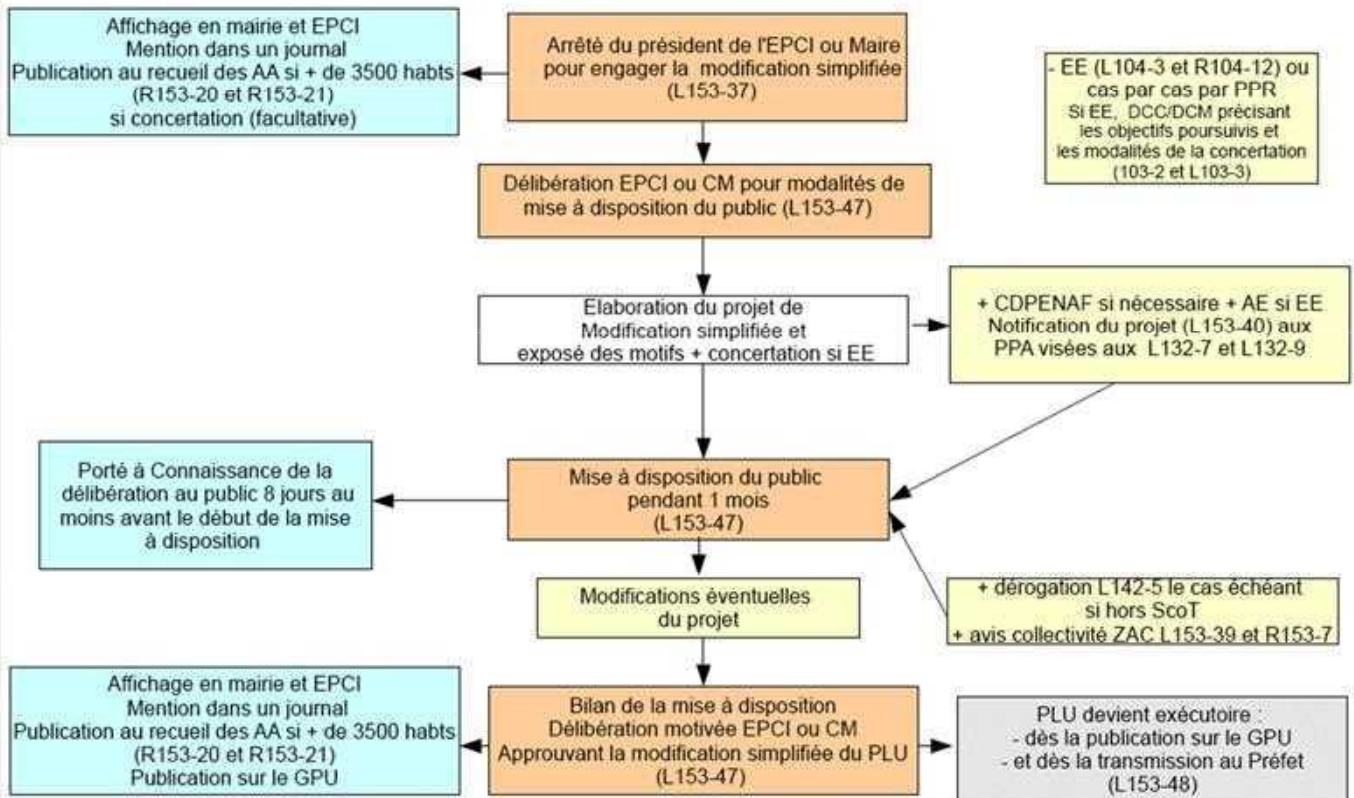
Arrêté du président de l'EPCI ou Maire pour engager la modification simplifiée (L153-37)

Affichage en mairie et EPCI
Mention dans un journal
Publication au recueil des AA si + de 3500 habts (R153-20 et R153-21)
si concertation (facultative)

- EE (L104-3 et R104-12) ou cas par cas par PPR
Si EE, DCC/DCM précisant les objectifs poursuivis et les modalités de la concertation (103-2 et L103-3)

Délibération EPCI ou CM pour modalités de mise à disposition du public (L153-47)

Elaboration du projet de Modification simplifiée et exposé des motifs + concertation si EE

+ CDPENAF si nécessaire + AE si EE
Notification du projet (L153-40) aux PPA visées aux L132-7 et L132-9

Porté à Connaissance de la délibération au public 8 jours au moins avant le début de la mise à disposition

Mise à disposition du public pendant 1 mois (L153-47)

Modifications éventuelles du projet

+ dérogation L142-5 le cas échéant si hors ScoT
+ avis collectivité ZAC L153-39 et R153-7

Affichage en mairie et EPCI
Mention dans un journal
Publication au recueil des AA si + de 3500 habts (R153-20 et R153-21)
Publication sur le GPU

Bilan de la mise à disposition
Délibération motivée EPCI ou CM
Approuvant la modification simplifiée du PLU (L153-47)

PLU devient exécutoire :
- dès la publication sur le GPU
- et dès la transmission au Préfet (L153-48)